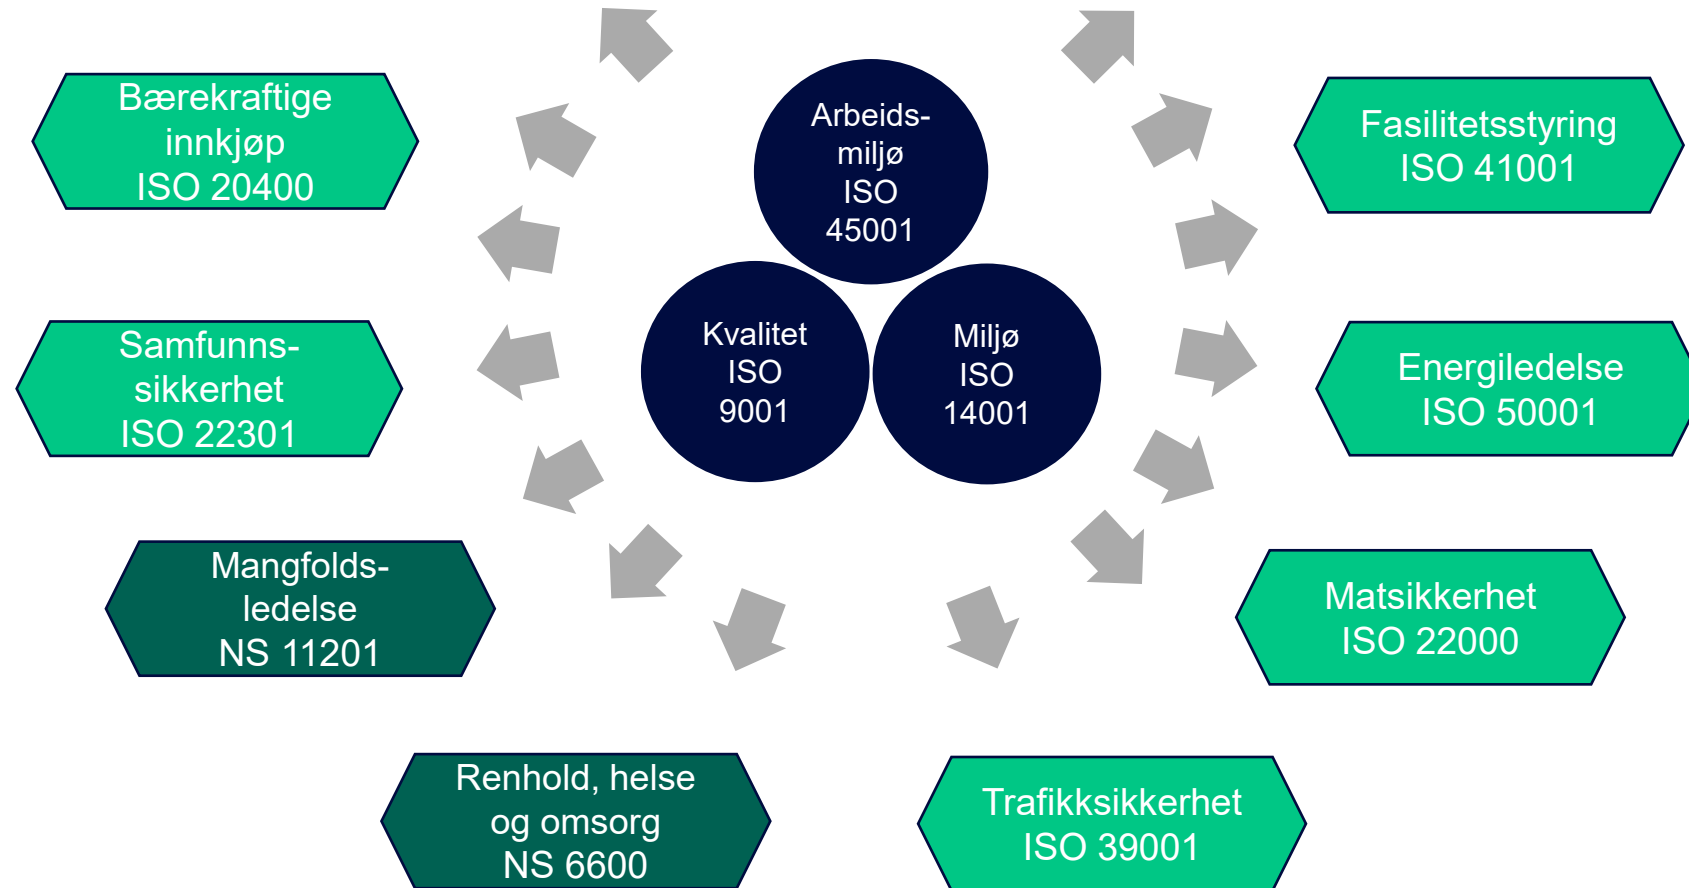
Arbeidsmiljø
ISO
45001

Kvalitet
ISO
9001

Miljø
ISO
14001

Bærekraftige innkjøp
ISO 20400

Fasilitetsstyring
ISO 41001

Samfunnssikkerhet
ISO 22301

Energiledelse
ISO 50001

Mangfoldsledelse
NS 11201

Matsikkerhet
ISO 22000

Renhold, helse og omsorg
NS 6600

Trafikksikkerhet
ISO 39001